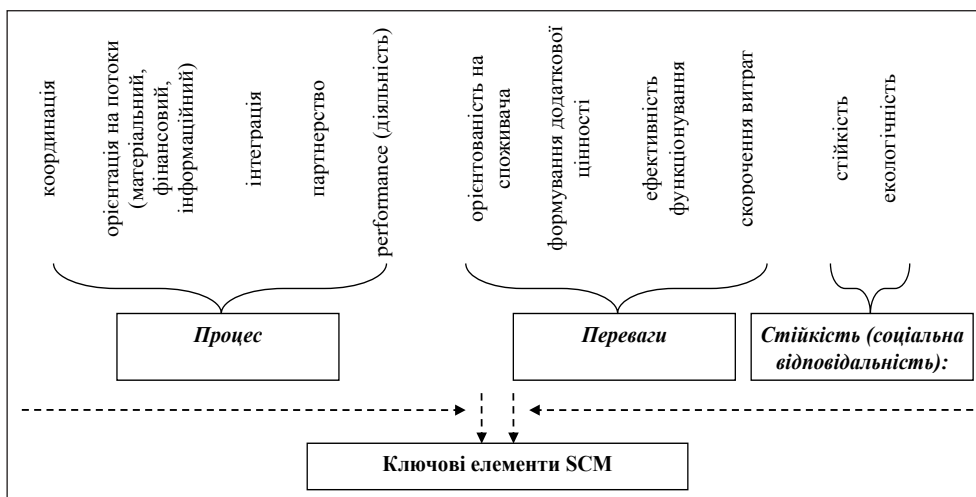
координація

орієнтація на потоки (матеріальний, фінансовий, інформаційний)

інтеграція

партнерство

performance (діяльність)

орієнтованість на споживача

формування додаткової цінності

ефективність функціонування

скорочення витрат

стійкість

екологічність

***Процес***

***Переваги***

***Стійкість (соціальна відповідальність):***

**Ключові елементи SCM**